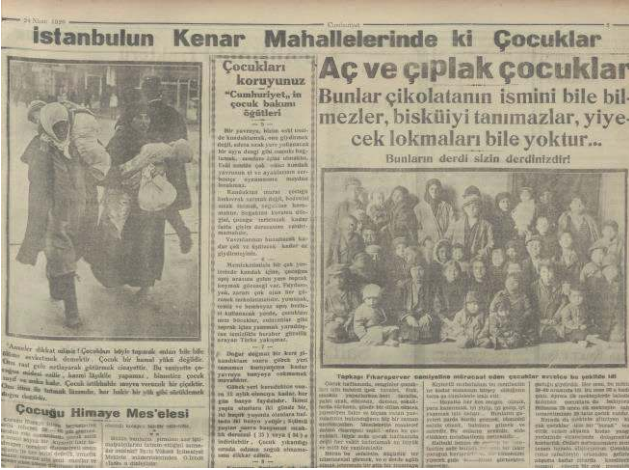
24 Nisan 1930 Cumhuriyet 3

İstanbulun Kenar Mahallelerinde ki Çocuklar

Çocukları koruyunuz

"Cumhuriyet„ in çocuk bakımı öğütleri

— 8 —

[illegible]

Aç ve çıplak çocuklar

Bunlar çikolatanın ismini bile bilmezler, bisküiyi tanımazlar, yiyecek lokmaları bile yoktur...

Bunların derdi sizin derdinizdir!

Topkapı Fikarperver cemiyetine müracaat eden çocuklar ecvince bu şekilde idi

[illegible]

Çocuğu Himaye Mes'elesi

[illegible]